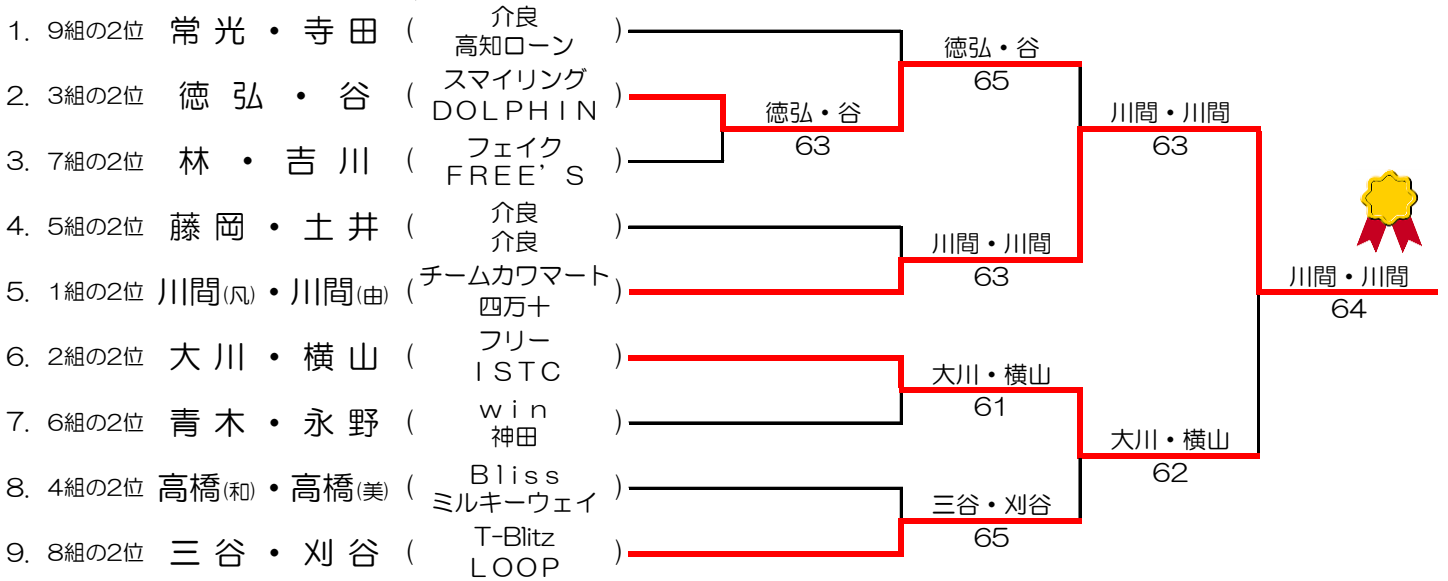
1. 9組の2位 常光・寺田 ( 介良 高知ローン )
2. 3組の2位 徳弘・谷 ( スマイリング DOLPHIN )
3. 7組の2位 林・吉川 ( フェイク FREE’S )
4. 5組の2位 藤岡・土井 ( 介良 介良 )
5. 1組の2位 川間(凡)・川間(由) ( チームカワマート 四万十 )
6. 2組の2位 大川・横山 ( フリー ISTC )
7. 6組の2位 青木・永野 ( win 神田 )
8. 4組の2位 高橋(和)・高橋(美) ( Bliss ミルキーウェイ )
9. 8組の2位 三谷・刈谷 ( T-Blitz LOOP )

徳弘・谷
63

徳弘・谷
65

川間・川間
63

大川・横山
61

三谷・刈谷
65

川間・川間
63

大川・横山
62

川間・川間
64